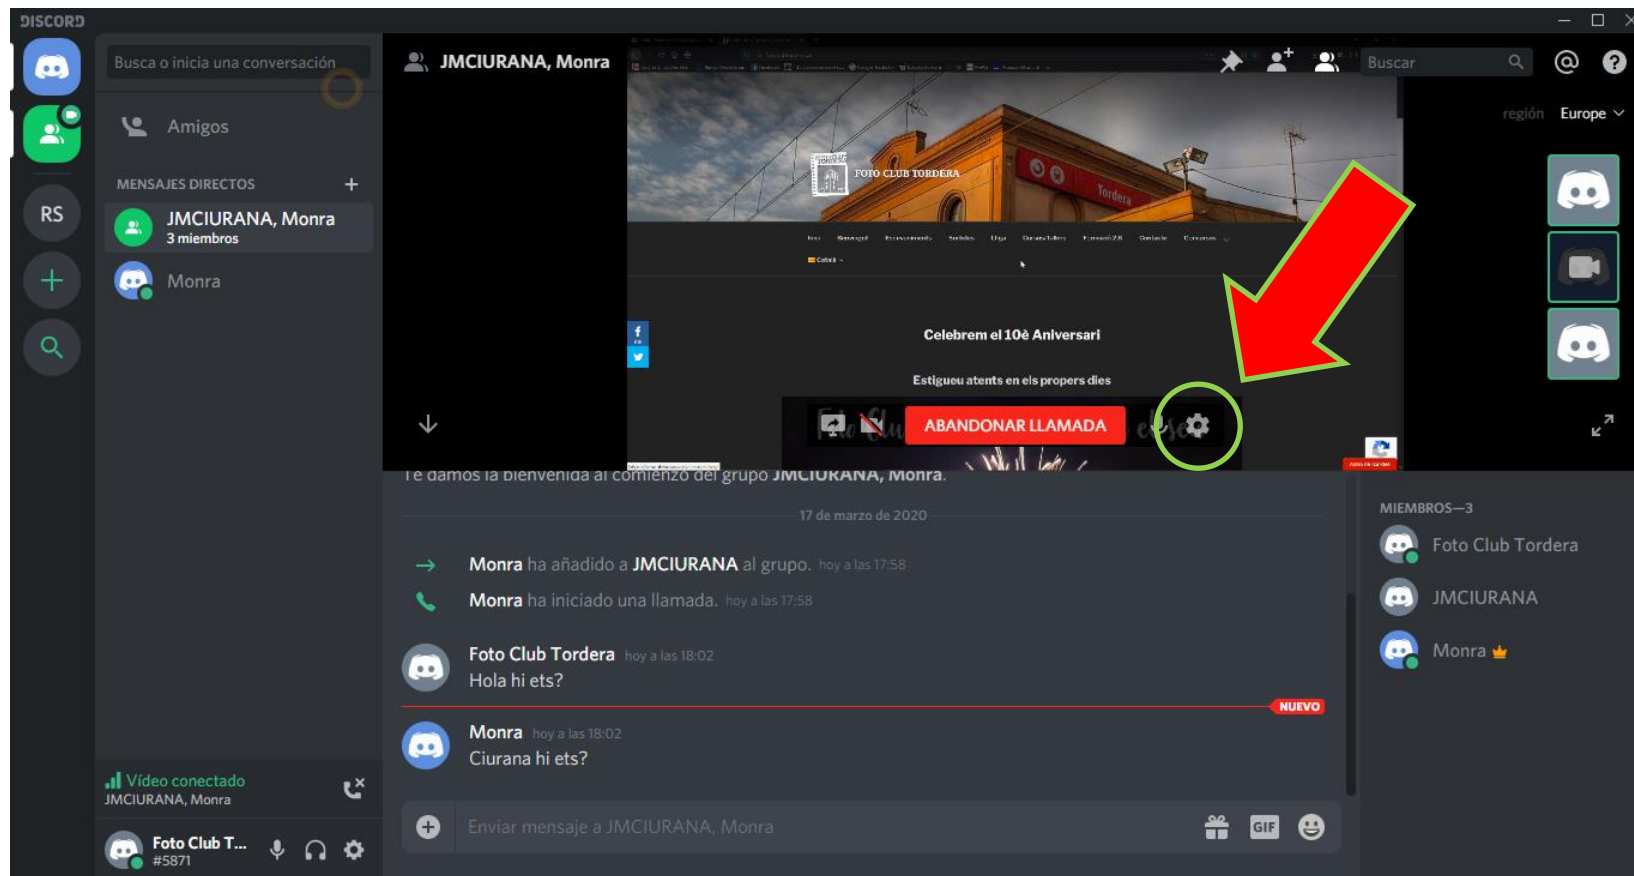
DISCORD

Busca o inicia una conversación

Amigos

MENSAJES DIRECTOS +

JMCIURANA, Monra
3 miembros

Monra

RS

JMCIURANA, Monra

Buscar

región Europe

FOTO CLUB TORDERA

Tordera

Celebrem el 10è Aniversari

Estigueu atents en els propers dies

ABANDONAR LLAMADA

Te damos la bienvenida al comienzo del grupo JMCIURANA, Monra.

17 de marzo de 2020

Monra ha añadido a JMCIURANA al grupo. hoy a las 17:58

Monra ha iniciado una llamada. hoy a las 17:58

Foto Club Tordera hoy a las 18:02
Hola hi ets?

NUEVO

Monra hoy a las 18:02
Ciurana hi ets?

MIEMBROS—3

Foto Club Tordera

JMCIURANA

Monra

Vídeo conectado
JMCIURANA, Monra

Foto Club T...
#5871

Enviar mensaje a JMCIURANA, Monra

GIF